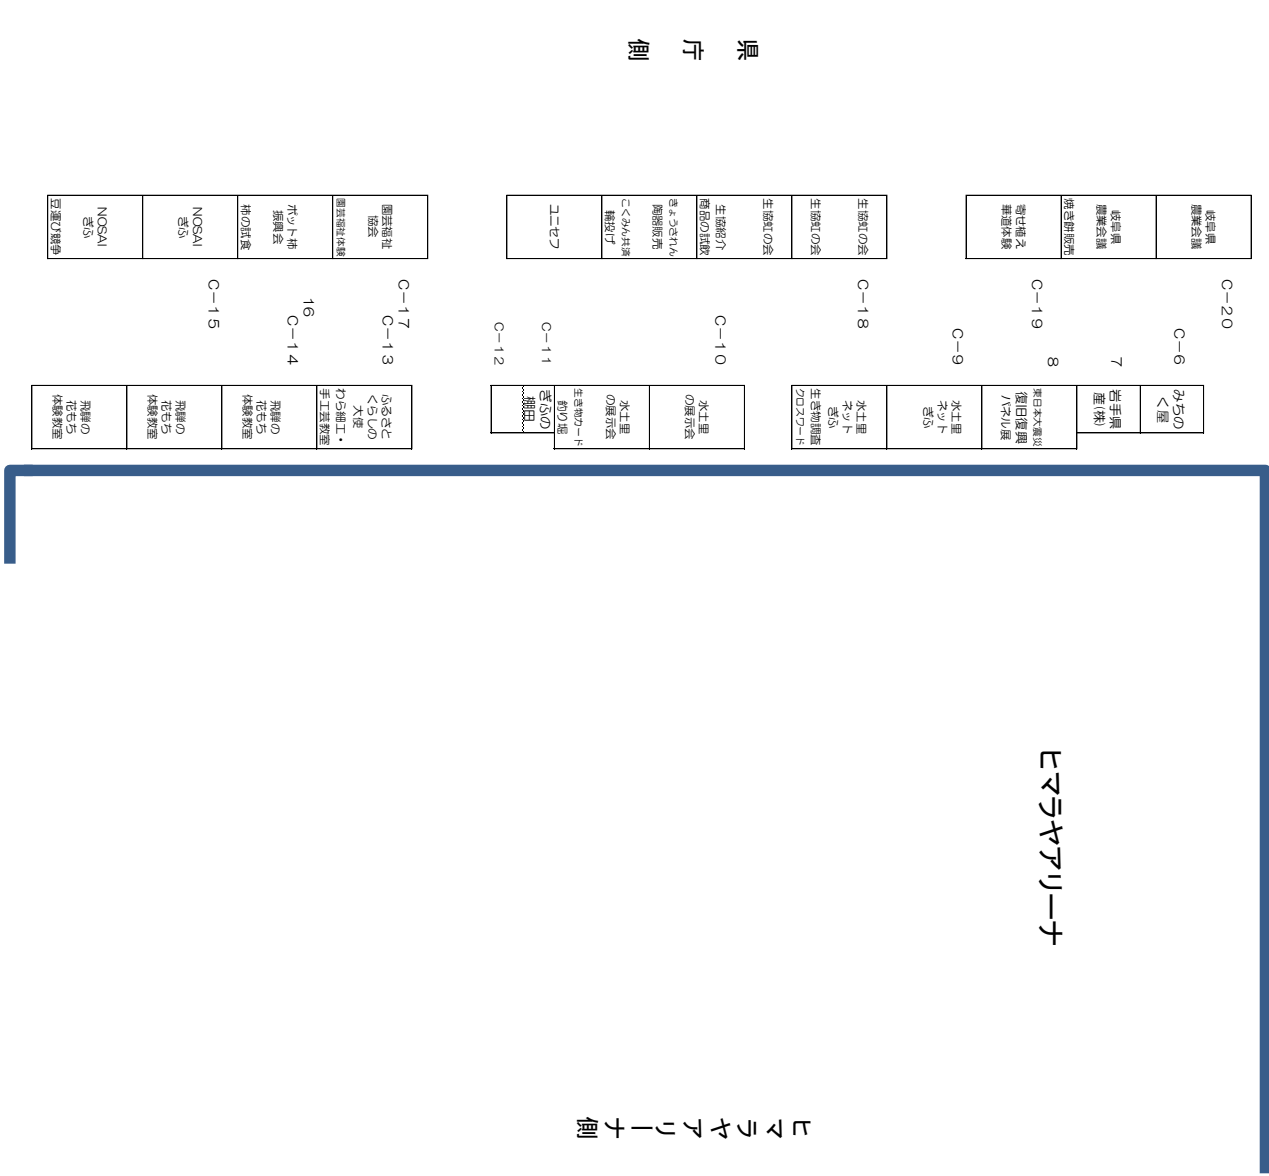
県　庁　側

岐阜県農業会議
岐阜県農業会議
焼き餅販売
寄せ植え華道体験
生協虹の会
生協虹の会
生協紹介商品の試飲
きょうされん陶器販売
こくみん共済輪投げ
コーミセプ
園芸福祉協会
園芸福祉体験
ポット柿振興会
柿の試食
NOSAIぎふ
NOSAIぎふ
豆運び競争

C－20
C－19
C－18
C－10
C－17
C－13
16
C－14
C－15
C－12
C－11
C－9
8
7
C－6

みちのく屋
岩手県産(株)
東日本大震災復旧復興パネル展
水土里ネットぎふ
水土里ネットぎふ
生き物調査クロスワード
水土里の展示会
水土里の展示会
生き物カード釣り堀
ぎふの棚田
ふるさとくらしの大使
わら細工・手工芸教室
飛騨の花もち体験教室
飛騨の花もち体験教室
飛騨の花もち体験教室

ヒマラヤアリーナ

ヒマラヤアリーナ側